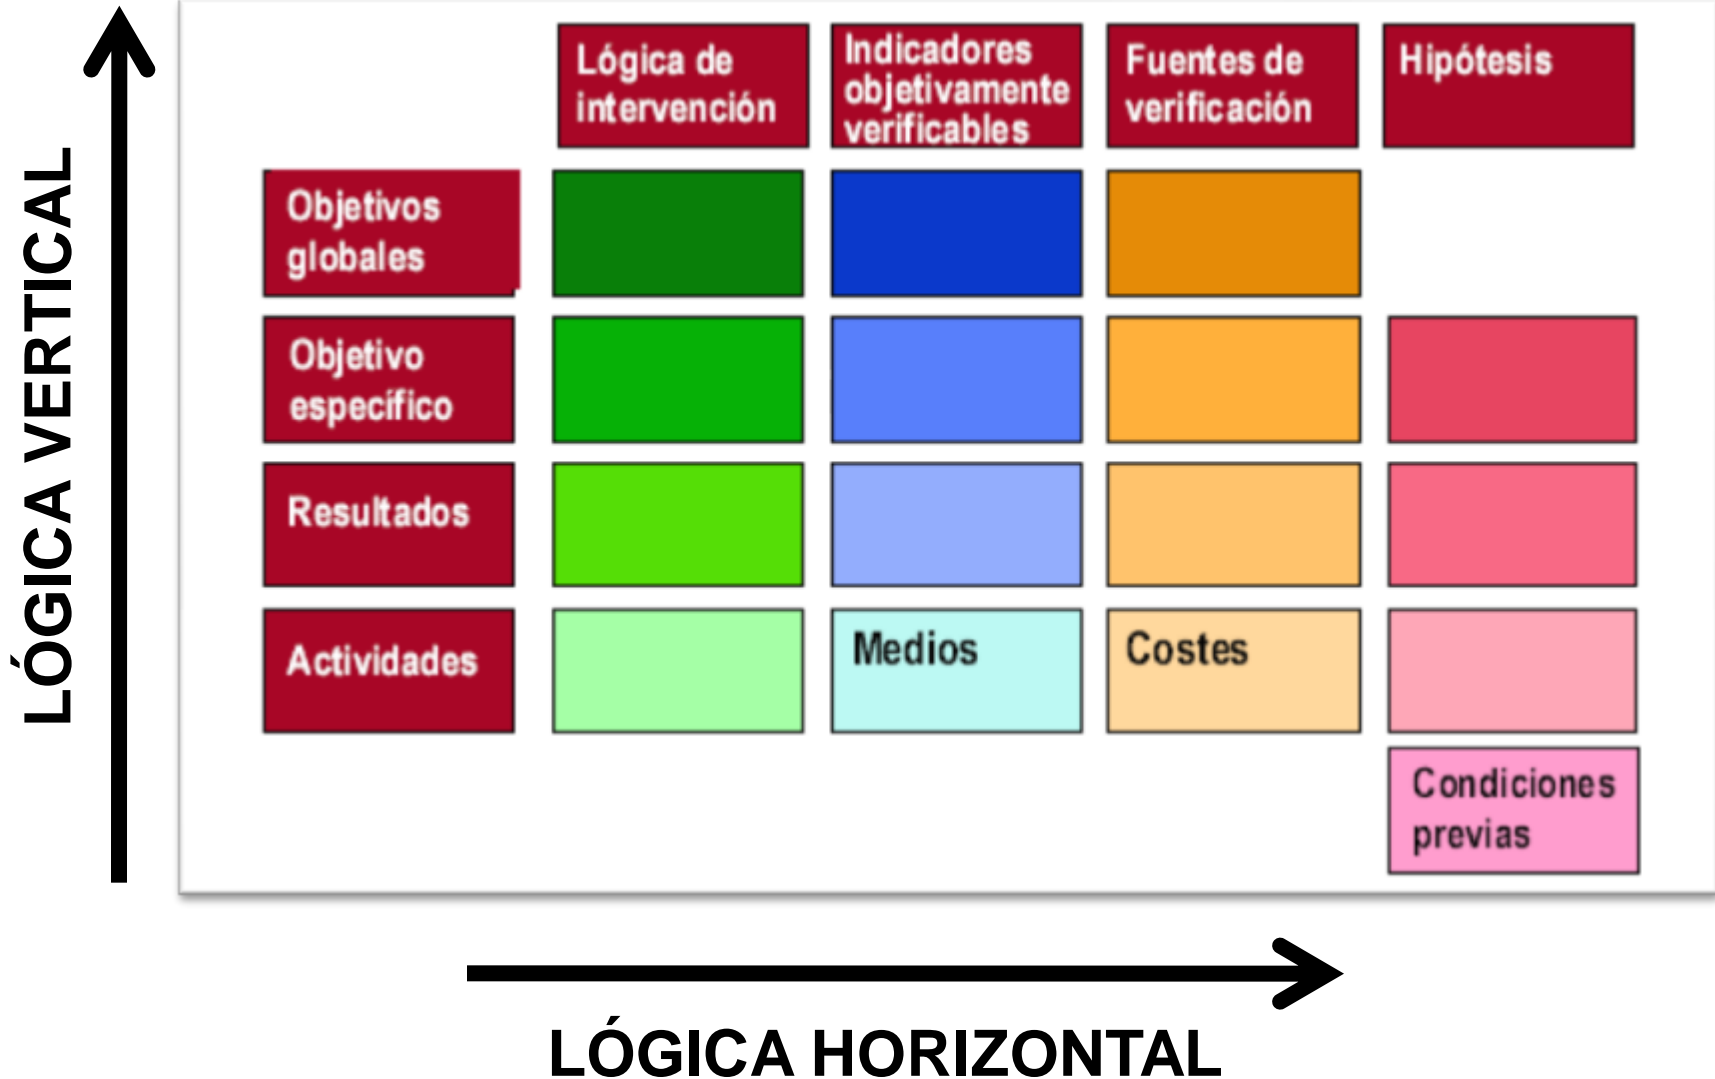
LÓGICA VERTICAL

| | Lógica de intervención | Indicadores objetivamente verificables | Fuentes de verificación | Hipótesis |
|---|---|---|---|---|
| Objetivos globales | | | | |
| Objetivo específico | | | | |
| Resultados | | | | |
| Actividades | | Medios | Costes | |
| | | | | Condiciones previas |

LÓGICA HORIZONTAL